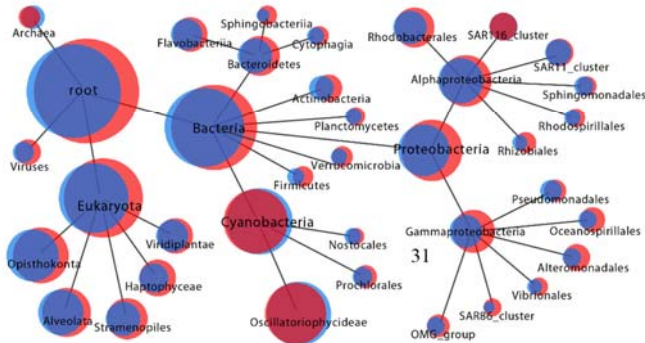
Archaea
root
Viruses
Eukaryota
Opisthokonta
Alveolata
Stramenopiles
Haptophyceae
Viridiplantae
Flavobacteria
Sphingobacteriia
Cytophagia
Bacteroidetes
Actinobacteria
Bacteria
Planctomycetes
Verrucomicrobia
Firmicutes
Cyanobacteria
Nostocales
Prochlorales
Oscillatoriophycideae
Rhodobacterales
SAR116_cluster
SAR11_cluster
Alphaproteobacteria
Sphingomonadales
Rhodospirillales
Rhizobiales
Proteobacteria
Pseudomonadales
Gammaproteobacteria
Oceanospirillales
31
Alteromonadales
Vibrionales
SAR86_cluster
OMG_group